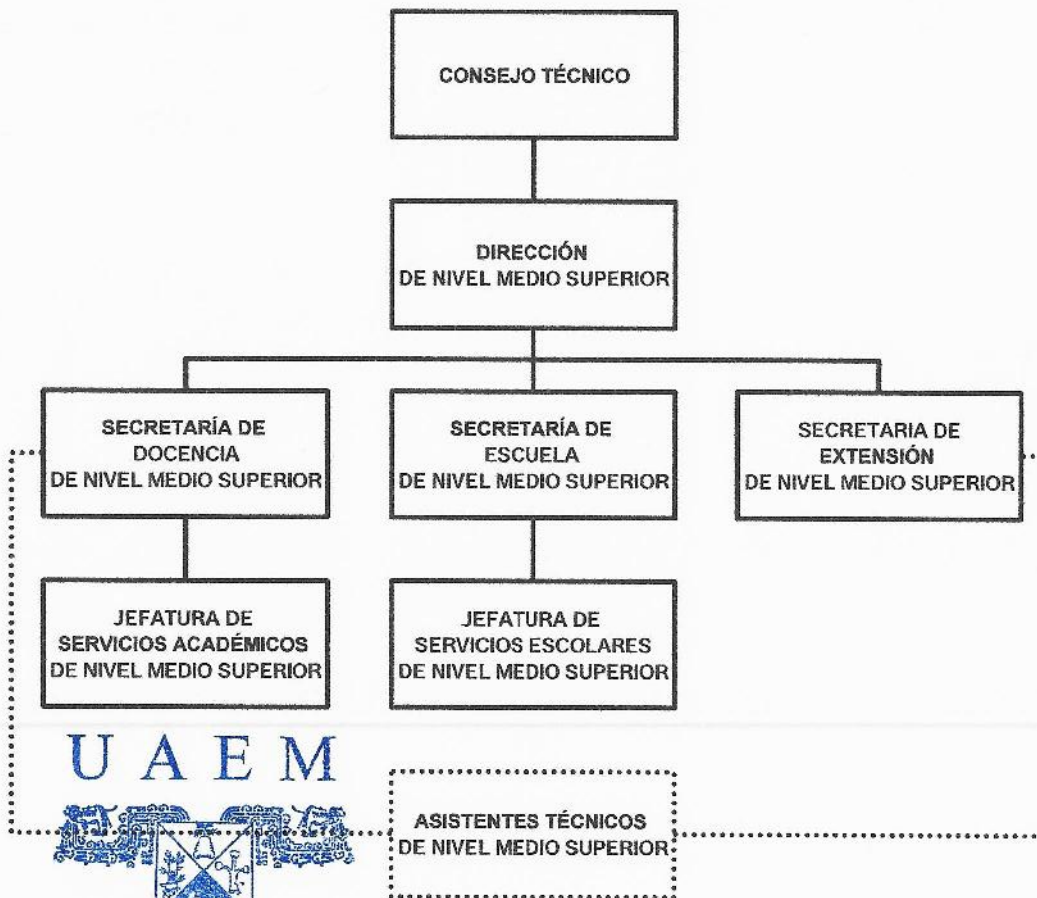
CONSEJO TÉCNICO

DIRECCIÓN DE NIVEL MEDIO SUPERIOR

SECRETARÍA DE DOCENCIA DE NIVEL MEDIO SUPERIOR

SECRETARÍA DE ESCUELA DE NIVEL MEDIO SUPERIOR

SECRETARIA DE EXTENSIÓN DE NIVEL MEDIO SUPERIOR

JEFATURA DE SERVICIOS ACADÉMICOS DE NIVEL MEDIO SUPERIOR

JEFATURA DE SERVICIOS ESCOLARES DE NIVEL MEDIO SUPERIOR

UAEM

ASISTENTES TÉCNICOS DE NIVEL MEDIO SUPERIOR